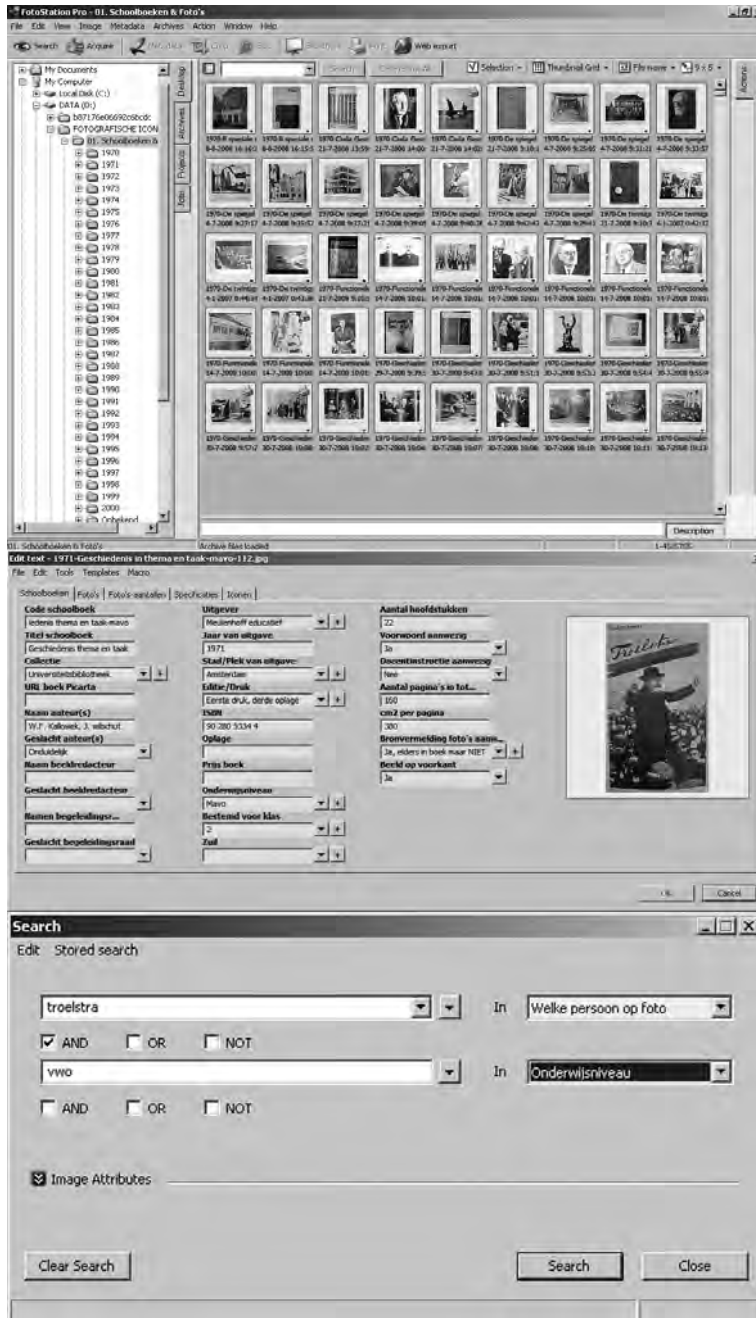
FotoStation Pro - 01. Schoolboeken & Foto's

File Edit View Image Metadata Archives Action Window Help

Search Acquire Web export

My Documents
My Computer
Local Disk (C:)
DATA (D:)
b07176e06692c6bcdc
FOTOGRAFISCHE ICON
01. Schoolboeken &
1970
1971
1972
1973
1974
1975
1976
1977
1978
1979
1980
1981
1982
1983
1984
1985
1986
1987
1988
1989
1990
1991
1992
1993
1994
1995
1996
1997
1998
1999
2000
Onbekend

Desktop
Archives
Projects
Jobs

Search
Selection
Thumbnail Grid
Filename

Description

01. Schoolboeken & Foto's
Archive files loaded

Edit text - 1971-Geschiedenis in thema en taak-mavo-112.jpg

File Edit Tools Templates Macro

Schoolboeken | Foto's | Foto's aantallen | Specificaties | Iconen

Code schoolboek
iedenis thema en taak-mavo
Titel schoolboek
Geschiedenis thema en taak
Collectie
Universiteitsbibliotheek
URL boek Picarta

Naam auteur(s)
W.F. Kalkwiek, J. wibchut
Geslacht auteur(s)
Onduidelijk
Naam boekredacteur

Geslacht boekredacteur

Namen begeleidingsr...

Geslacht begeleidingsraad

Uitgever
Meulenhoff educatief
Jaar van uitgave
1971
Stad/Plek van uitgave
Amsterdam
Editie/Druk
Eerste druk, derde oplage
ISBN
90 280 5334 4
Oplage

Prijs boek

Onderwijsniveau
Mavo
Bestemd voor klas
2
Zuil

Aantal hoofdstukken
22
Voorwoord aanwezig
Ja
Doceninstructie aanwezig
Nee
Aantal pagina's in tot...
160
cm2 per pagina
380
Bronvermelding foto's aanw...
Ja, elders in boek maar NIET
Beeld op voorkant
Ja

Troelstra

OK Cancel

Search

Edit Stored search

troelstra
In Welke persoon op foto

AND OR NOT

vwo
In Onderwijsniveau

AND OR NOT

Image Attributes

Clear Search
Search
Close